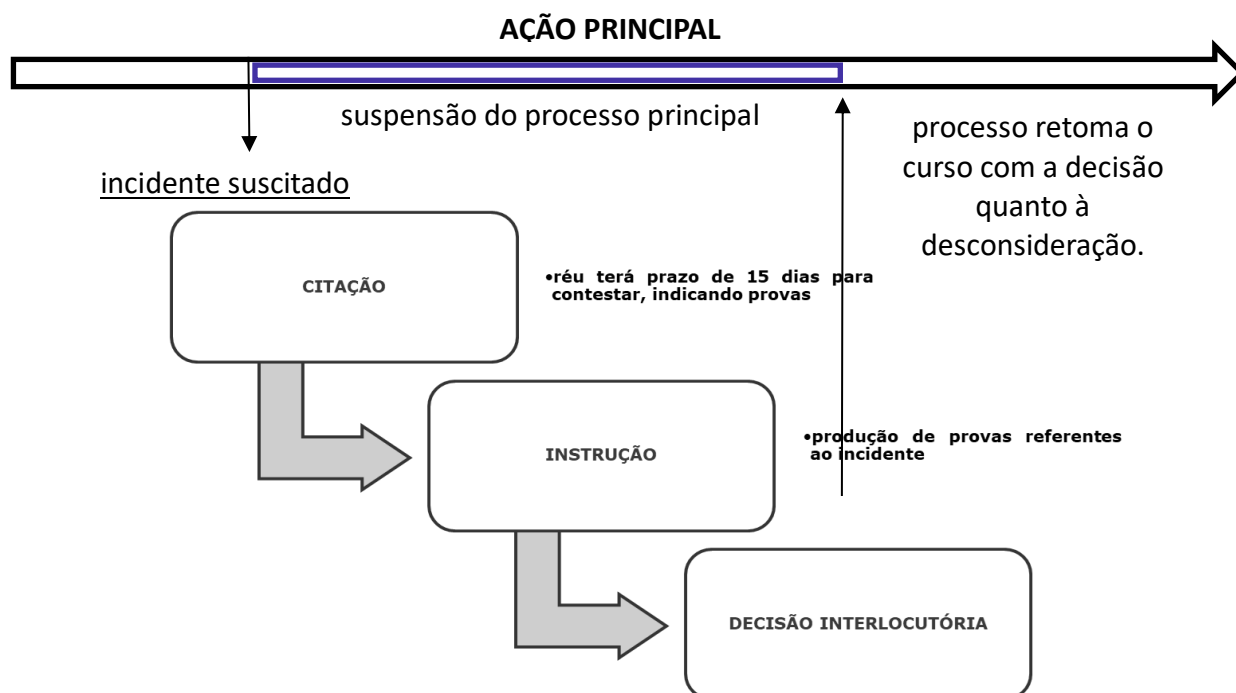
AÇÃO PRINCIPAL

suspensão do processo principal

processo retoma o curso com a decisão quanto à desconsideração.

incidente suscitado

CITAÇÃO

•réu terá prazo de 15 dias para contestar, indicando provas

INSTRUÇÃO

•produção de provas referentes ao incidente

DECISÃO INTERLOCUTÓRIA